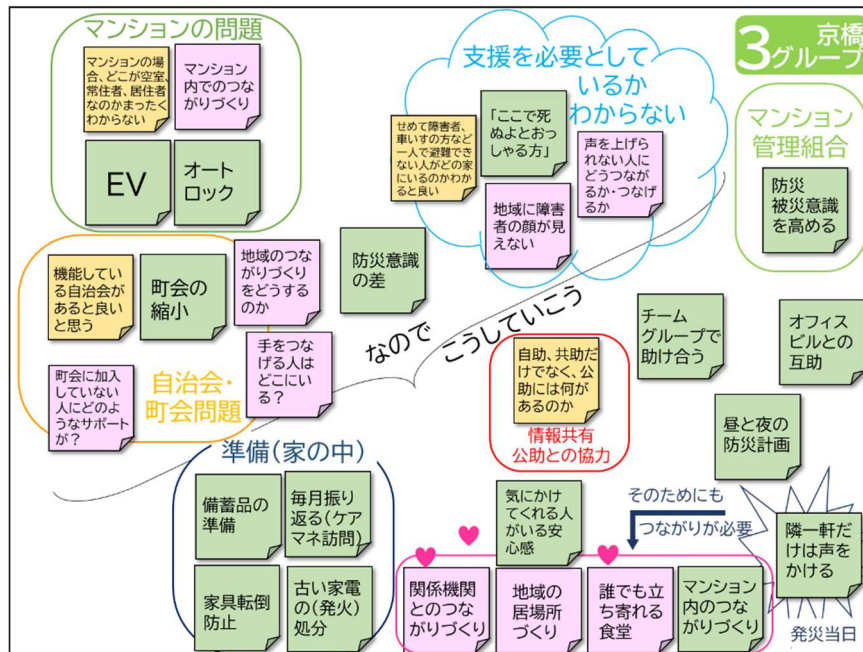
3 京橋グループ

マンションの問題

マンションの場合、どこが空室、常住者、居住者なのかまったくわからない

マンション内でのつながりづくり

EV

オートロック

支援を必要としているかわからない

せめて障害者、車いすの方など一人で避難できない人がどの家にいるのかわかると良い

「ここで死ぬよとおっしゃる方」

声を上げられない人にどうつながるか・つなげるか

地域に障害者の顔が見えない

マンション管理組合

防災被災意識を高める

機能している自治会があると良いと思う

町会の縮小

地域のつながりづくりをどうするのか

防災意識の差

手をつなげる人はどこにいる？

町会に加入していない人にどのようなサポートが？

自治会・町会問題

なので　こうしていこう

自助、共助だけでなく、公助には何があるのか

情報共有
公助との協力

チームグループで助け合う

オフィスビルとの互助

昼と夜の防災計画

準備（家の中）

備蓄品の準備

毎月振り返る（ケアマネ訪問）

家具転倒防止

古い家電の（発火）処分

気にかけてくれる人がいる安心感

そのためにも
つながりが必要

隣一軒だけは声をかける

関係機関とのつながりづくり

地域の居場所づくり

誰でも立ち寄れる食堂

マンション内のつながりづくり

発災当日